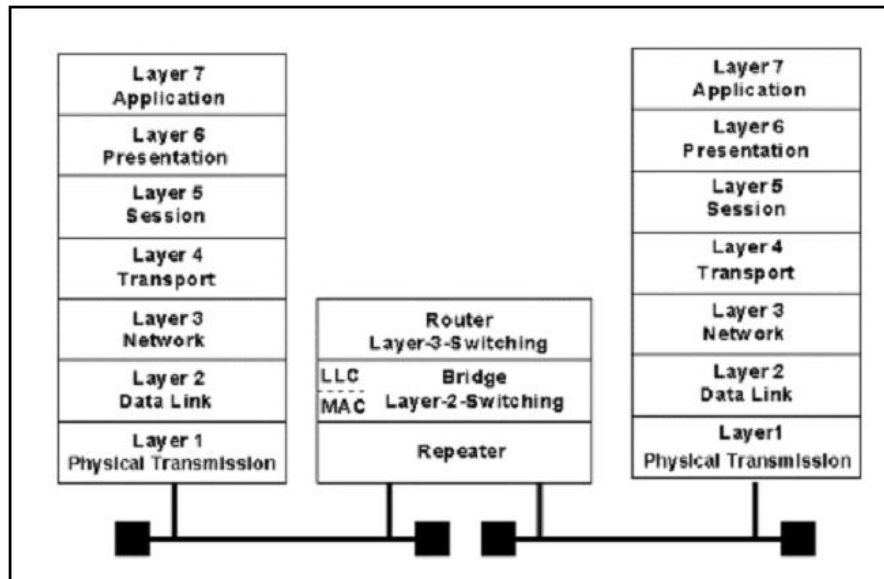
Layer 7
Application

Layer 6
Presentation

Layer 5
Session

Layer 4
Transport

Layer 3
Network

Layer 2
Data Link

Layer 1
Physical Transmission

Router
Layer-3-Switching

LLC
MAC

Bridge
Layer-2-Switching

Repeater

Layer 7
Application

Layer 6
Presentation

Layer 5
Session

Layer 4
Transport

Layer 3
Network

Layer 2
Data Link

Layer1
Physical Transmission